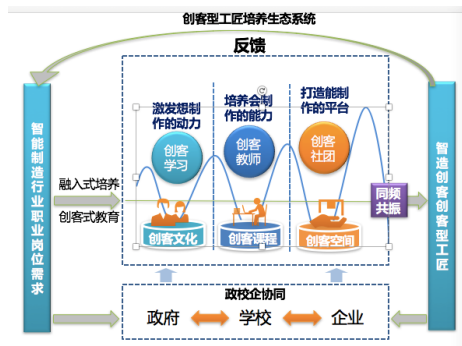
创客型工匠培养生态系统

反馈

智能制造行业职业岗位需求

激发想制作的动力

培养会制作的能力

打造能制作的平台

创客学习

创客教师

创客社团

融入式培养

创客式教育

同频共振

创客文化

创客课程

创客空间

智造创客创客型工匠

政校企协同

政府

学校

企业